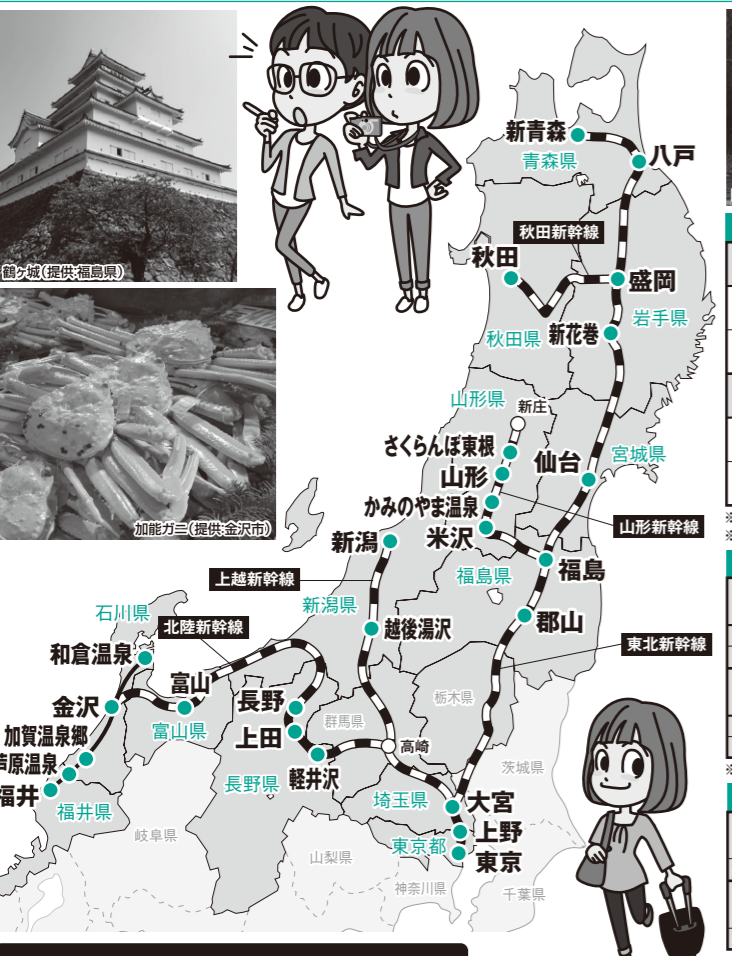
鶴ヶ城（提供:福島県）

加能ガニ（提供:金沢市）

新青森
八戸
青森県
秋田新幹線
秋田
盛岡
岩手県
秋田県
新花巻
山形県
新庄
宮城県
さくらんぼ東根
山形
仙台
かみのやま温泉
山形新幹線
新潟
米沢
福島
上越新幹線
福島県
新潟県
郡山
石川県
北陸新幹線
越後湯沢
東北新幹線
和倉温泉
富山
栃木県
長野
群馬県
金沢
富山県
上田
高崎
加賀温泉郷
芦原温泉
軽井沢
茨城県
福井
長野県
埼玉県
大宮
福井県
上野
東京都
東京
岐阜県
山梨県
神奈川県
千葉県